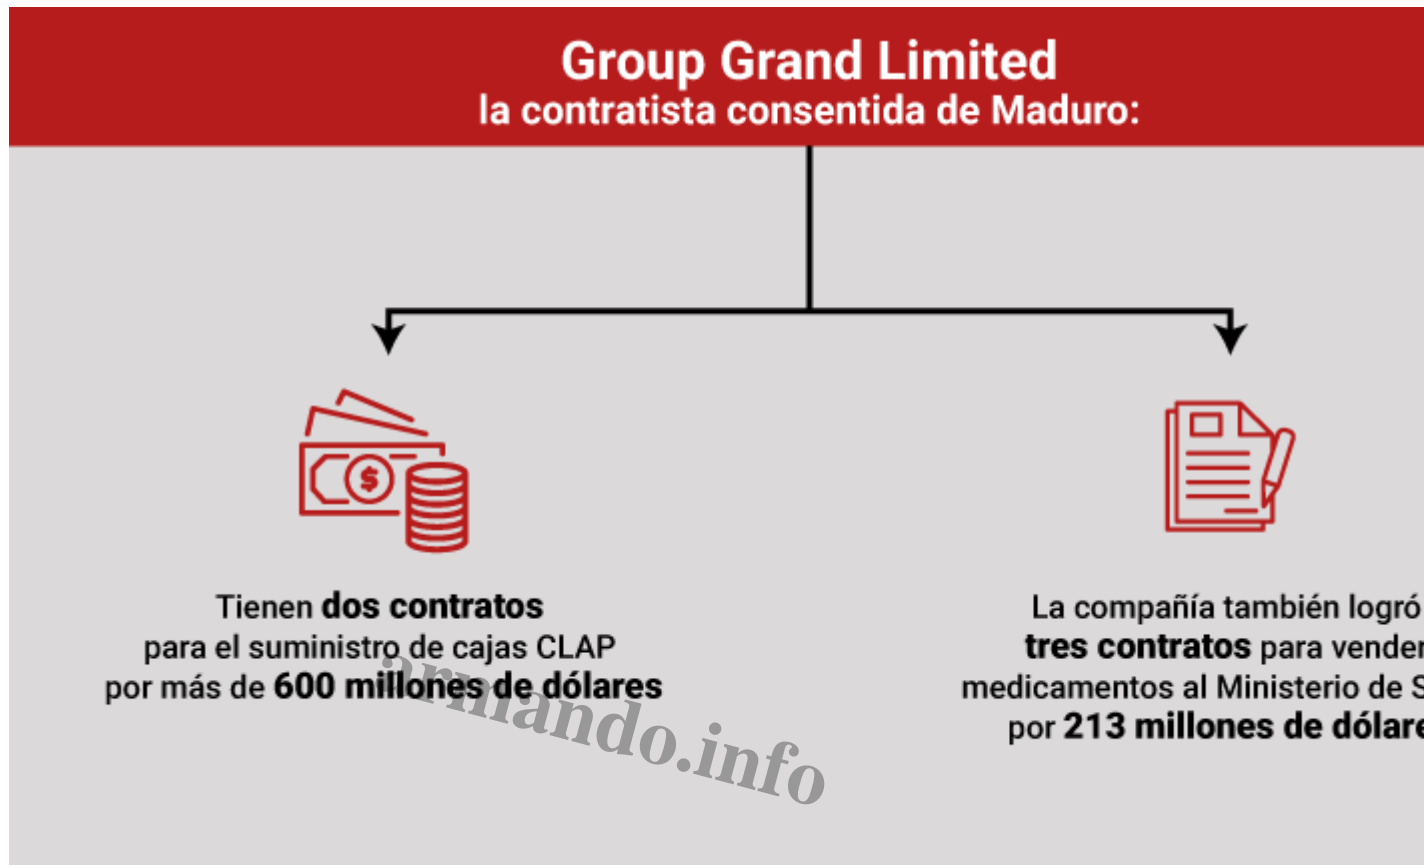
Group Grand Limited
la contratista consentida de Maduro:

Tienen **dos contratos** para el suministro de cajas CLAP por más de **600 millones de dólares**

La compañía también logró **tres contratos** para vender medicamentos al Ministerio de S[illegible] por **213 millones de dólare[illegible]**

armando.info